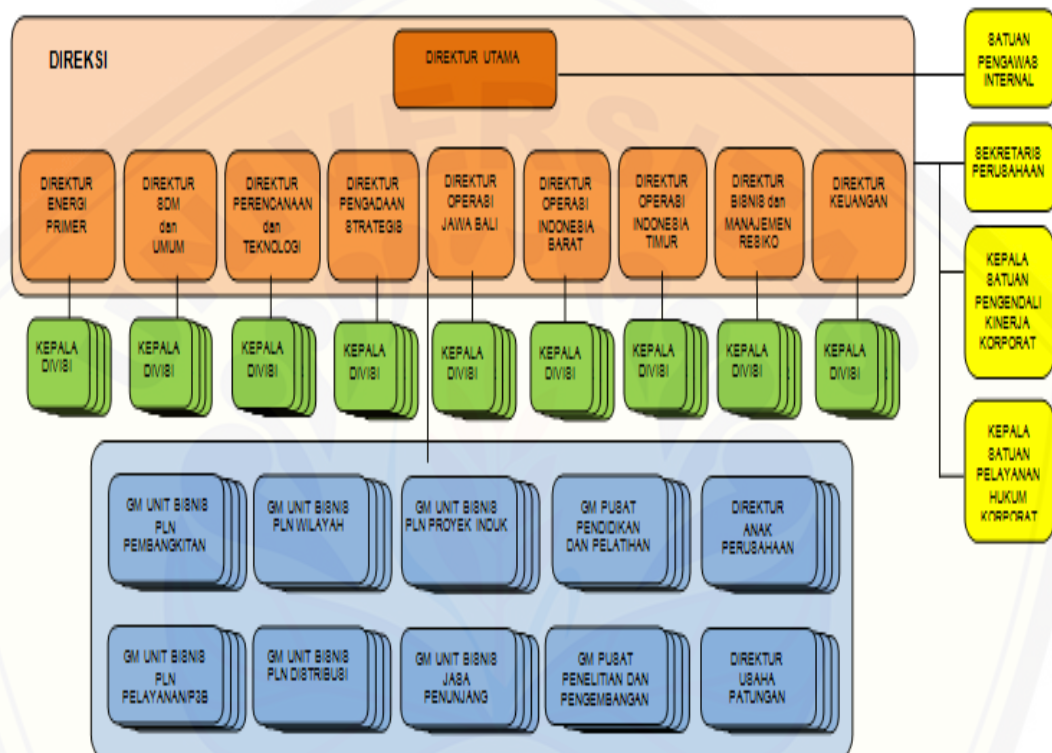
DIREKSI

DIREKTUR UTAMA

SATUAN PENGAWAS INTERNAL

SEKRETARIS PERUSAHAAN

KEPALA SATUAN PENGENDALI KINERJA KORPORAT

KEPALA SATUAN PELAYANAN HUKUM KORPORAT

DIREKTUR ENERGI PRIMER

DIREKTUR SDM dan UMUM

DIREKTUR PERENCANAAN dan TEKNOLOGI

DIREKTUR PENGADAAN STRATEGIS

DIREKTUR OPERASI JAWA BALI

DIREKTUR OPERASI INDONESIA BARAT

DIREKTUR OPERASI INDONESIA TIMUR

DIREKTUR BISNIS dan MANAJEMEN RESIKO

DIREKTUR KEUANGAN

KEPALA DIVISI

KEPALA DIVISI

KEPALA DIVISI

KEPALA DIVISI

KEPALA DIVISI

KEPALA DIVISI

KEPALA DIVISI

KEPALA DIVISI

KEPALA DIVISI

GM UNIT BISNIS PLN PEMBANGKITAN

GM UNIT BISNIS PLN WILAYAH

GM UNIT BISNIS PLN PROYEK INDUK

GM PUSAT PENDIDIKAN DAN PELATIHAN

DIREKTUR ANAK PERUSAHAAN

GM UNIT BISNIS PLN PELAYANAN/P3B

GM UNIT BISNIS PLN DISTRIBUSI

GM UNIT BISNIS JASA PENUNJANG

GM PUSAT PENELITIAN DAN PENGEMBANGAN

DIREKTUR USAHA PATUNGAN